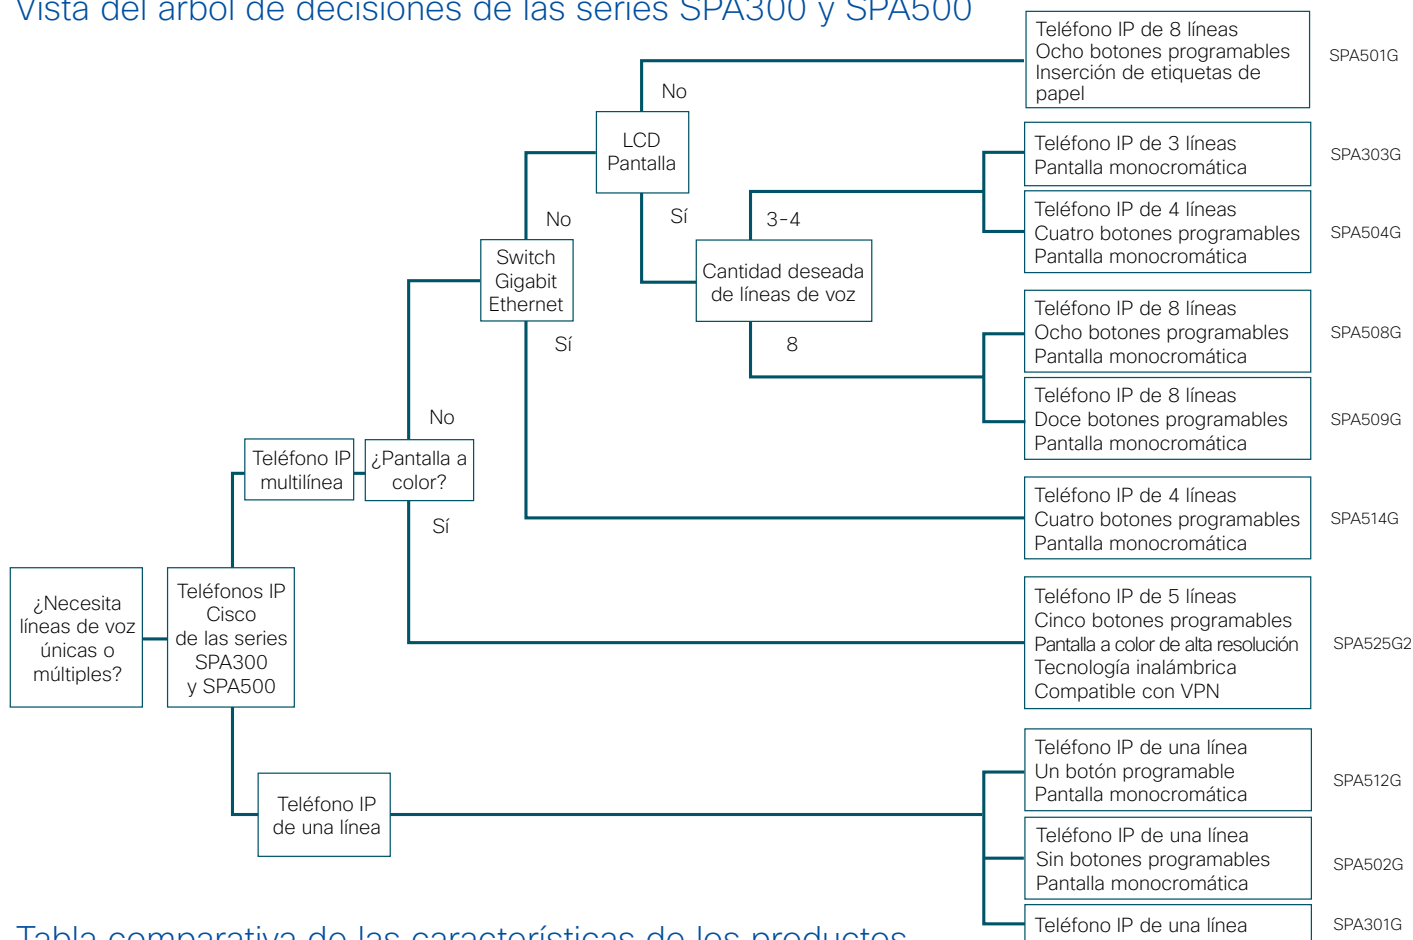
Vista del árbol de decisiones de las series SPA300 y SPA500

¿Necesita líneas de voz únicas o múltiples?

Teléfonos IP Cisco de las series SPA300 y SPA500

Teléfono IP multilínea

¿Pantalla a color?

No

Switch Gigabit Ethernet

No

LCD Pantalla

No

Teléfono IP de 8 líneas
Ocho botones programables
Inserción de etiquetas de papel

SPA501G

Sí

Cantidad deseada de líneas de voz

3-4

Teléfono IP de 3 líneas
Pantalla monocromática

SPA303G

Teléfono IP de 4 líneas
Cuatro botones programables
Pantalla monocromática

SPA504G

8

Teléfono IP de 8 líneas
Ocho botones programables
Pantalla monocromática

SPA508G

Teléfono IP de 8 líneas
Doce botones programables
Pantalla monocromática

SPA509G

Sí

Teléfono IP de 4 líneas
Cuatro botones programables
Pantalla monocromática

SPA514G

Sí

Teléfono IP de 5 líneas
Cinco botones programables
Pantalla a color de alta resolución
Tecnología inalámbrica
Compatible con VPN

SPA525G2

Teléfono IP de una línea

Teléfono IP de una línea
Un botón programable
Pantalla monocromática

SPA512G

Teléfono IP de una línea
Sin botones programables
Pantalla monocromática

SPA502G

Teléfono IP de una línea

SPA301G

Tabla comparativa de las características de los productos